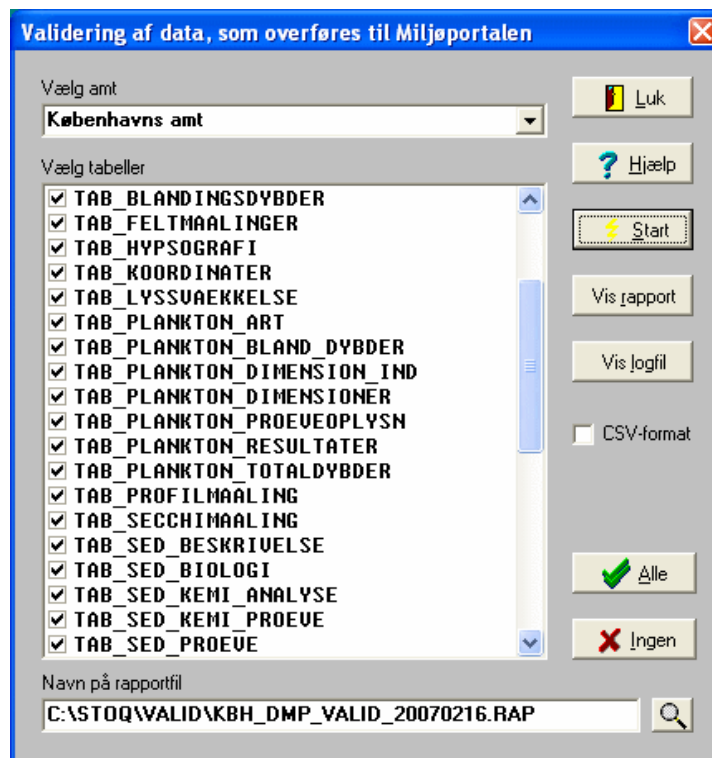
Validering af data, som overføres til Miljøportalen

Vælg amt
Københavns amt

Vælg tabeller
TAB_BLANDINGSDYBDER
TAB_FELTMAALINGER
TAB_HYPSOGRAFI
TAB_KOORDINATER
TAB_LYSSVAEKKELSE
TAB_PLANKTON_ART
TAB_PLANKTON_BLAND_DYBDER
TAB_PLANKTON_DIMENSION_IND
TAB_PLANKTON_DIMENSIONER
TAB_PLANKTON_PROEVEOPLYSN
TAB_PLANKTON_RESULTATER
TAB_PLANKTON_TOTALDYBDER
TAB_PROFILMAALING
TAB_SECCHIMAALING
TAB_SED_BESKRIVELSE
TAB_SED_BIOLOGI
TAB_SED_KEMI_ANALYSE
TAB_SED_KEMI_PROEVE
TAB_SED_PROEVE

Luk
Hjælp
Start
Vis rapport
Vis logfil
CSV-format
Alle
Ingen

Navn på rapportfil
C:\STOQ\VALID\KBH_DMP_VALID_20070216.RAP